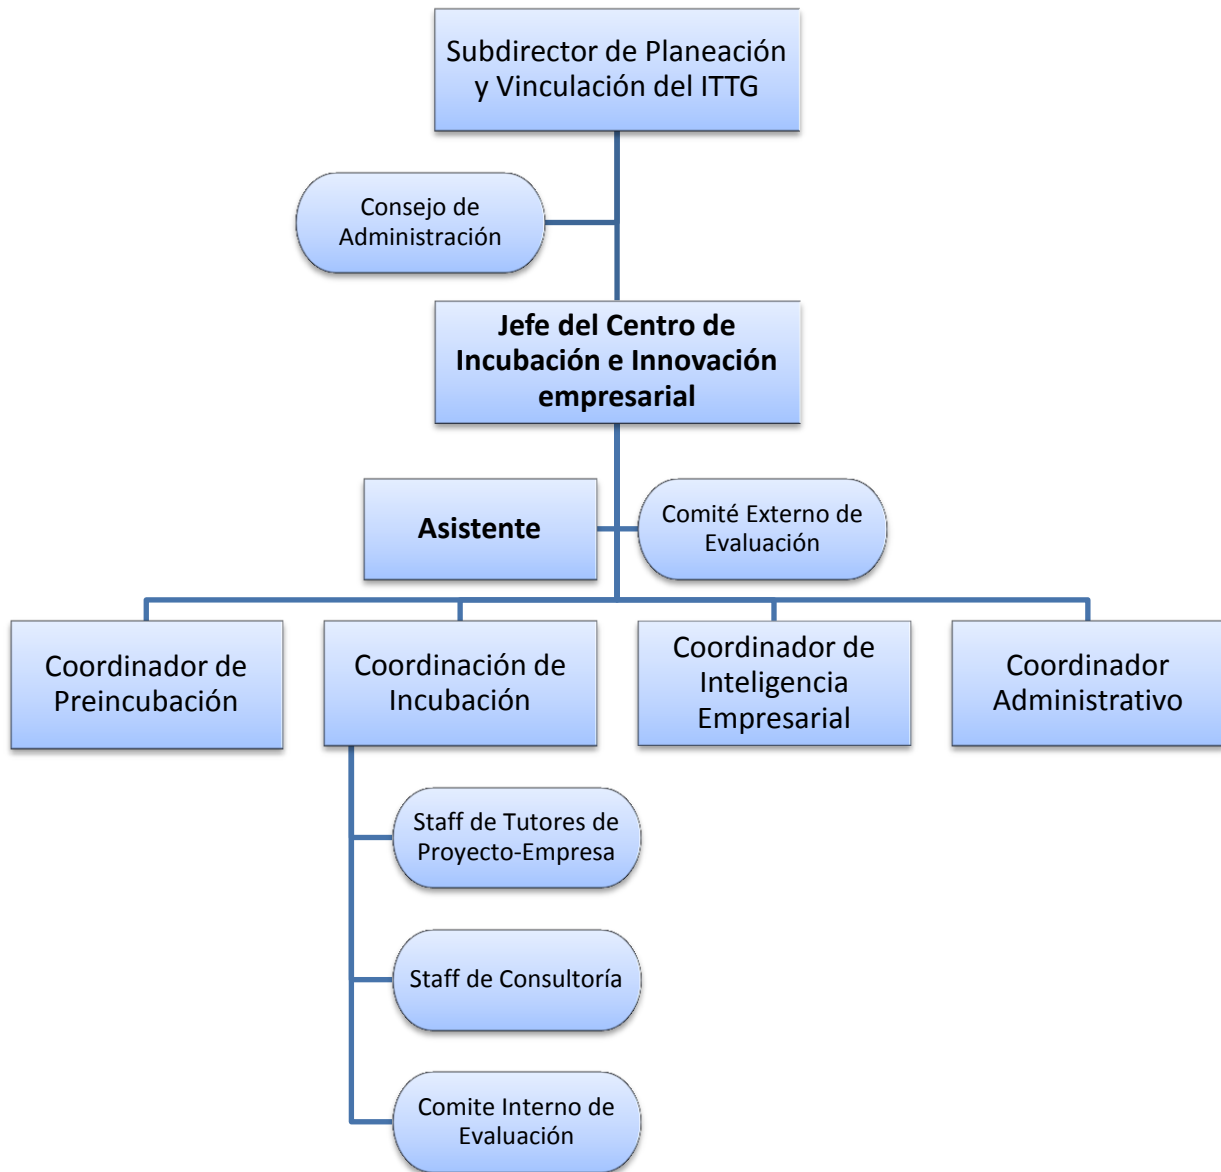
Subdirector de Planeación y Vinculación del ITTG

Consejo de Administración

Jefe del Centro de Incubación e Innovación empresarial

Asistente

Comité Externo de Evaluación

Coordinador de Preincubación

Coordinación de Incubación

Coordinador de Inteligencia Empresarial

Coordinador Administrativo

Staff de Tutores de Proyecto-Empresa

Staff de Consultoría

Comite Interno de Evaluación